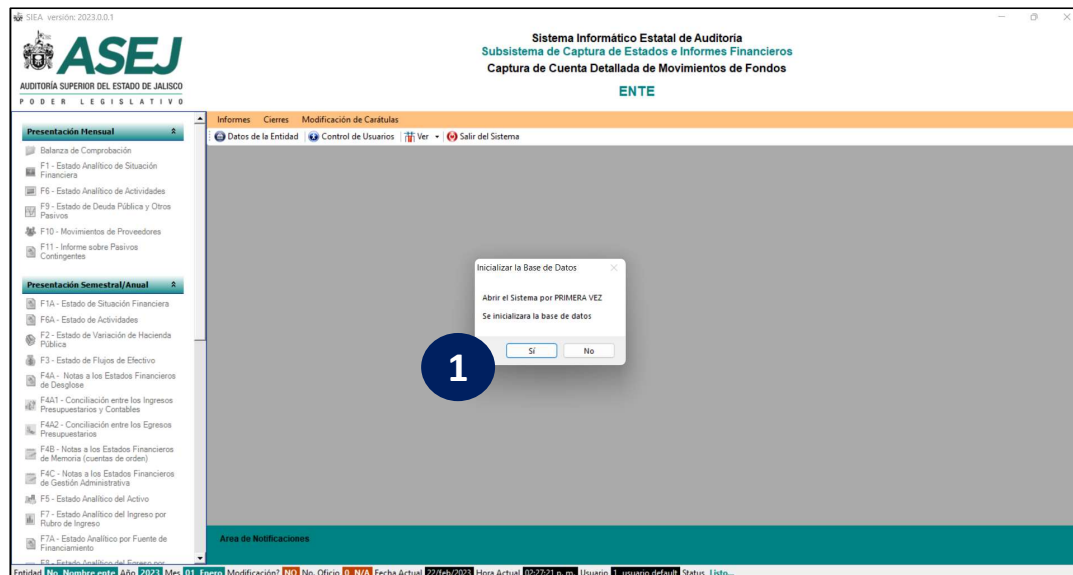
SIEA versión: 2023.0.0.1

ASEJ
AUDITORÍA SUPERIOR DEL ESTADO DE JALISCO
PODER LEGISLATIVO

Sistema Informático Estatal de Auditoría
Subsistema de Captura de Estados e Informes Financieros
Captura de Cuenta Detallada de Movimientos de Fondos
ENTE

Informes Cierres Modificación de Carátulas
Datos de la Entidad | Control de Usuarios | Ver | Salir del Sistema

Presentación Mensual
Balanza de Comprobación
F1 - Estado Analítico de Situación Financiera
F6 - Estado Analítico de Actividades
F9 - Estado de Deuda Pública y Otros Pasivos
F10 - Movimientos de Proveedores
F11 - Informe sobre Pasivos Contingentes

Presentación Semestral/Anual
F1A - Estado de Situación Financiera
F6A - Estado de Actividades
F2 - Estado de Variación de Hacienda Pública
F3 - Estado de Flujos de Efectivo
F4A - Notas a los Estados Financieros de Desglose
F4A1 - Conciliación entre los Ingresos Presupuestarios y Contables
F4A2 - Conciliación entre los Egresos Presupuestarios
F4B - Notas a los Estados Financieros de Memoria (cuentas de orden)
F4C - Notas a los Estados Financieros de Gestión Administrativa
F5 - Estado Analítico del Activo
F7 - Estado Analítico del Ingreso por Rubro de Ingreso
F7A - Estado Analítico por Fuente de Financiamiento
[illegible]

Inicializar la Base de Datos
Abrir el Sistema por PRIMERA VEZ
Se inicializara la base de datos
Sí No

1

Area de Notificaciones

Entidad No. Nombre ente Año 2023 Mes 01 Enero Modificación? NO No. Oficio 0 N/A Fecha Actual 22/feb/2023 Hora Actual 02:27:21 p. m. Usuario 1 usuario default Status Listo...